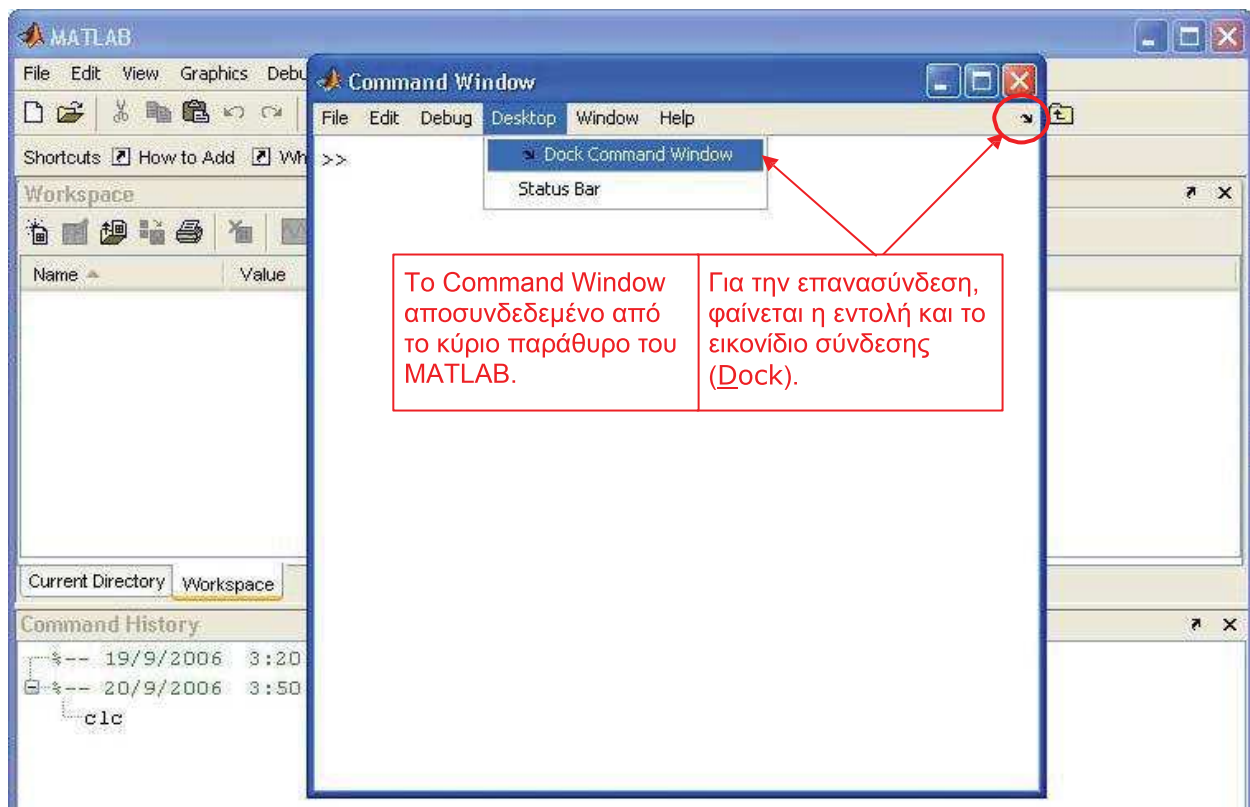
MATLAB

File Edit View Graphics Debu

Shortcuts How to Add Wh

Workspace

Name Value

Current Directory Workspace

Command History

%-- 19/9/2006 3:20
%-- 20/9/2006 3:50
clc

Command Window

File Edit Debug Desktop Window Help

>>

Dock Command Window
Status Bar

| Το Command Window αποσυνδεδεμένο από το κύριο παράθυρο του MATLAB. | Για την επανασύνδεση, φαίνεται η εντολή και το εικονίδιο σύνδεσης (Dock). |
|---|---|